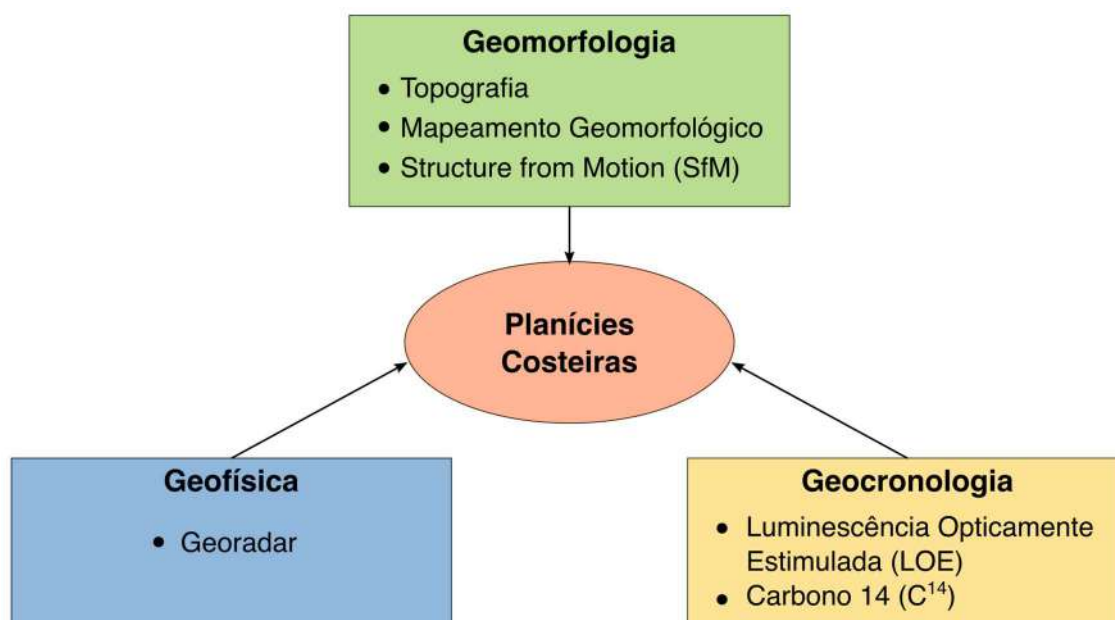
Geomorfologia

• Topografia
• Mapeamento Geomorfológico
• Structure from Motion (SfM)

Planícies Costeiras

Geofísica

• Georadar

Geocronologia

• Luminescência Opticamente Estimulada (LOE)
• Carbono 14 ($C^{14}$)